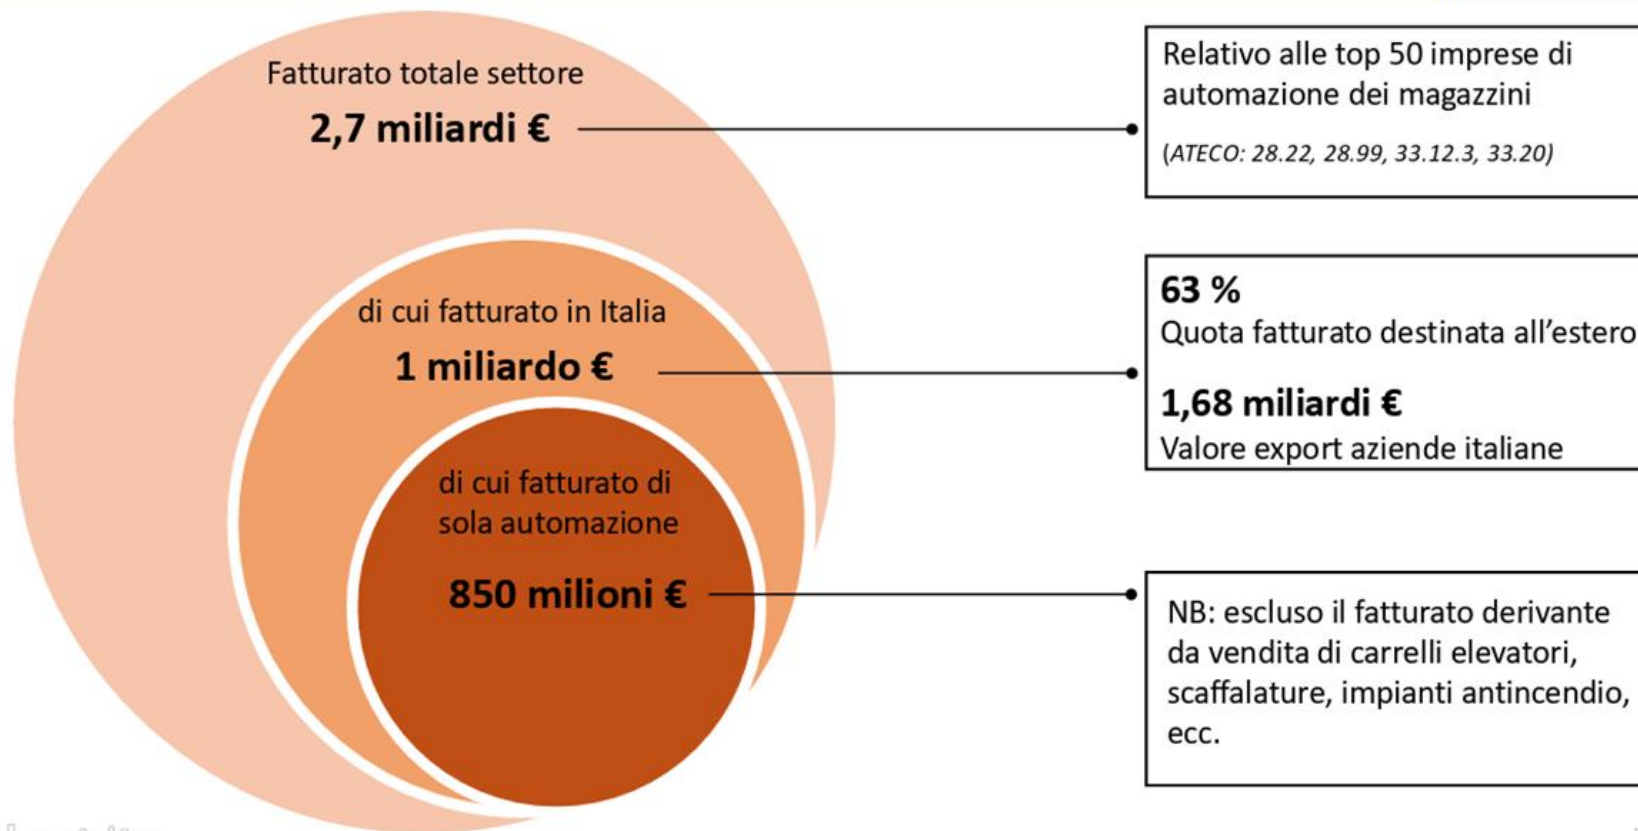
Fatturato totale settore
**2,7 miliardi €**

Relativo alle top 50 imprese di automazione dei magazzini

(ATECO: 28.22, 28.99, 33.12.3, 33.20)

di cui fatturato in Italia
**1 miliardo €**

**63 %**
Quota fatturato destinata all'estero

**1,68 miliardi €**
Valore export aziende italiane

di cui fatturato di sola automazione
**850 milioni €**

NB: escluso il fatturato derivante da vendita di carrelli elevatori, scaffalature, impianti antincendio, ecc.